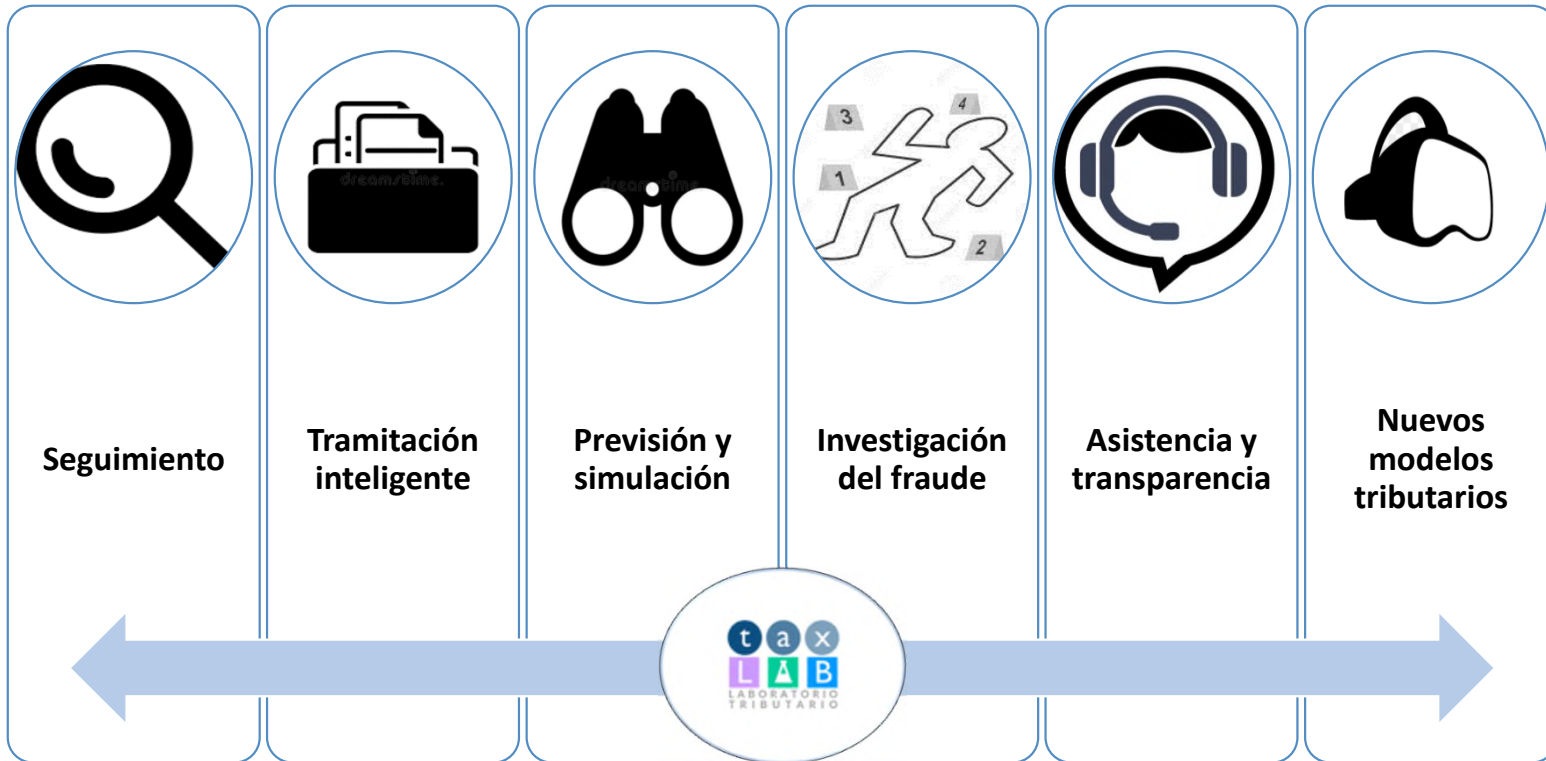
dreamstime.

dreamstime.

3 4 1 2

Seguimiento

Tramitación inteligente

Previsión y simulación

Investigación del fraude

Asistencia y transparencia

Nuevos modelos tributarios

t a x
L A B
LABORATORIO TRIBUTARIO